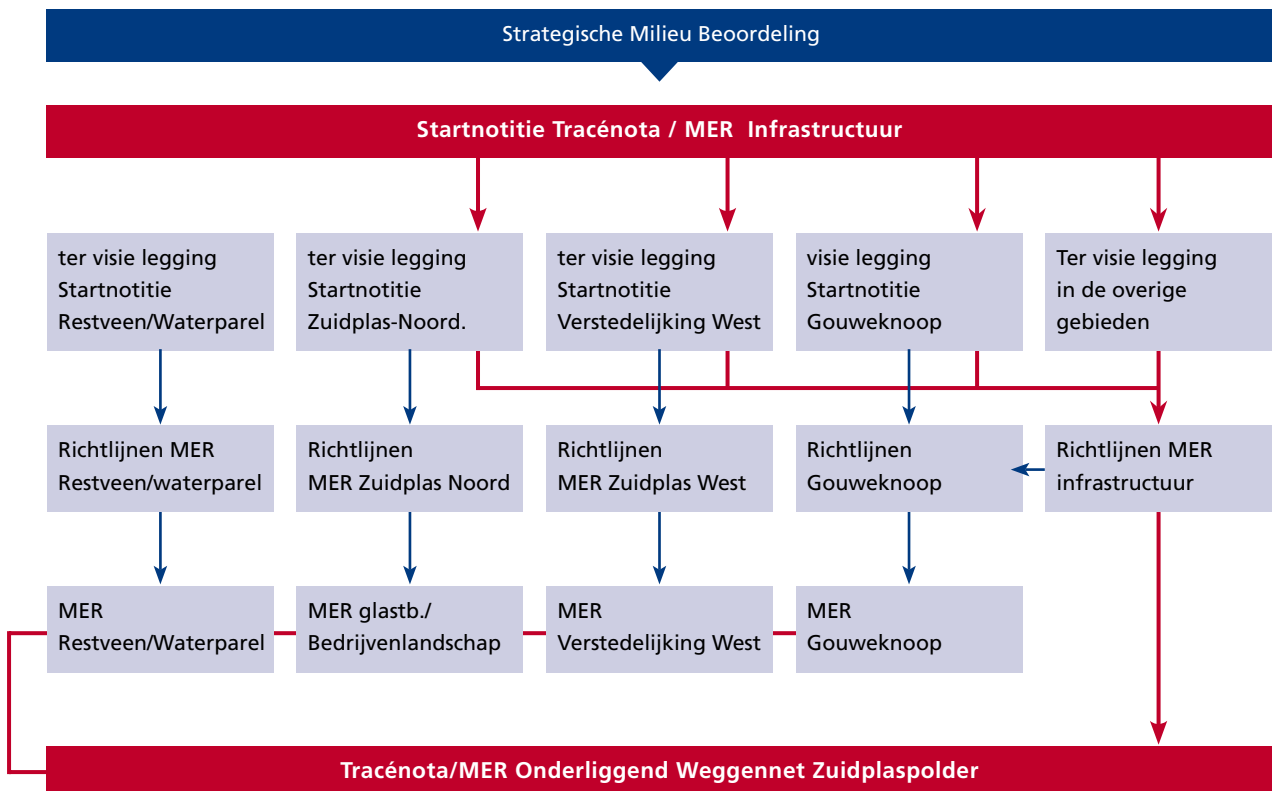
Strategische Milieu Beoordeling

Startnotitie Tracénota / MER Infrastructuur

ter visie legging Startnotitie Restveen/Waterparel

ter visie legging Startnotitie Zuidplas-Noord.

ter visie legging Startnotitie Verstedelijking West

visie legging Startnotitie Gouweknoop

Ter visie legging in de overige gebieden

Richtlijnen MER Restveen/waterparel

Richtlijnen MER Zuidplas Noord

Richtlijnen MER Zuidplas West

Richtlijnen Gouweknoop

Richtlijnen MER infrastructuur

MER Restveen/Waterparel

MER glastb./ Bedrijvenlandschap

MER Verstedelijking West

MER Gouweknoop

Tracénota/MER Onderliggend Weggennet Zuidplaspolder